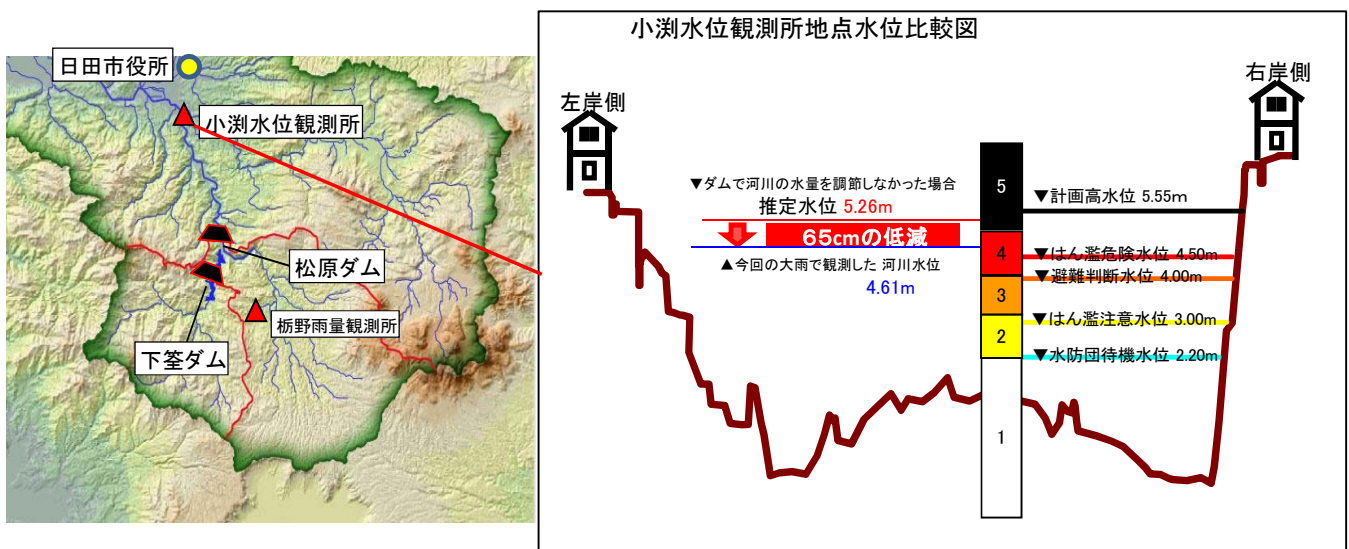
日田市役所

小渕水位観測所

松原ダム

栃野雨量観測所

下筌ダム

小渕水位観測所地点水位比較図

左岸側

右岸側

▼ダムで河川の水量を調節しなかった場合
推定水位 5.26m

65cmの低減

▲今回の大雨で観測した 河川水位
4.61m

5
4
3
2
1

▼計画高水位 5.55m
▼はん濫危険水位 4.50m
▼避難判断水位 4.00m
▼はん濫注意水位 3.00m
▼水防団待機水位 2.20m